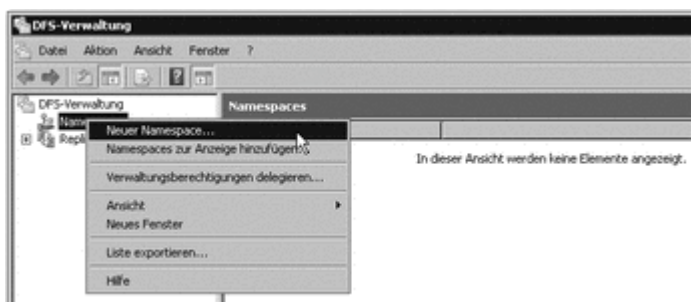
DFS-Verwaltung

Datei Aktion Ansicht Fenster ?

DFS-Verwaltung
Nam
Repl

Namespaces

Neuer Namespace...
Namespaces zur Anzeige hinzufügen...
Verwaltungsberechtigungen delegieren...
Ansicht
Neues Fenster
Liste exportieren...
Hilfe

In dieser Ansicht werden keine Elemente angezeigt.